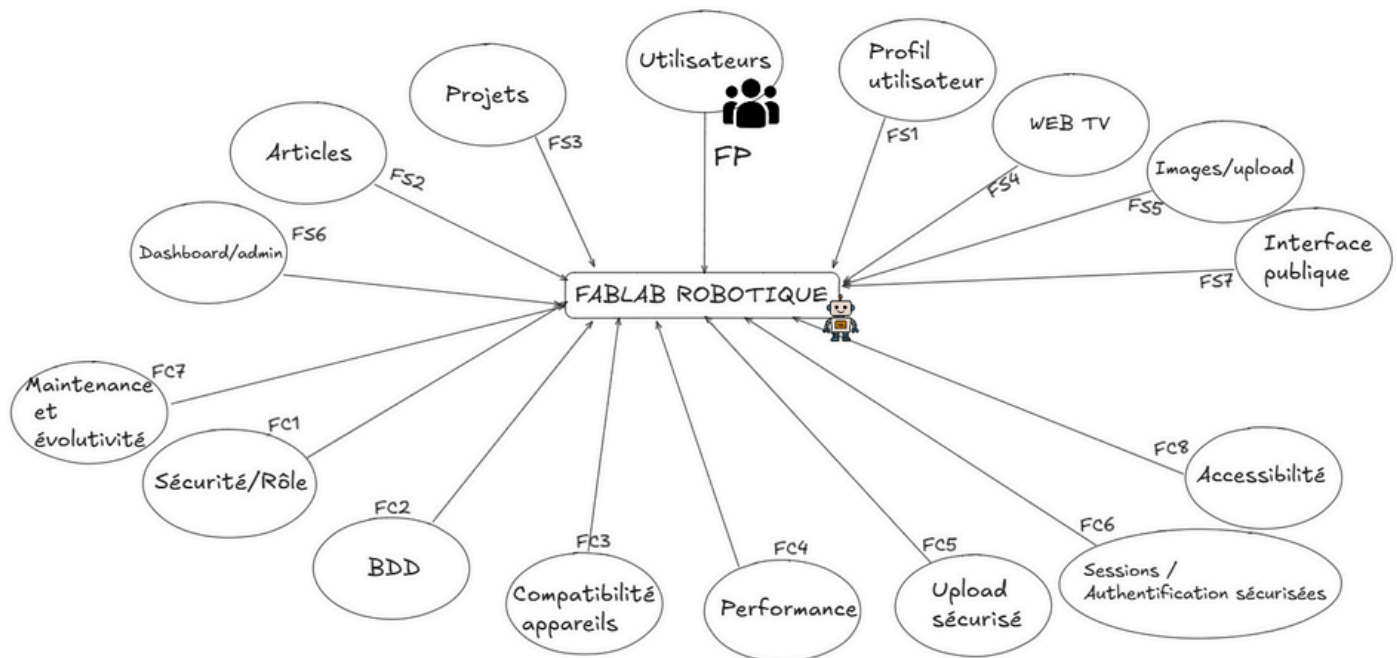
Utilisateurs

FP

Projets

FS3

Profil utilisateur

FS1

Articles

FS2

WEB TV

FS4

Images/upload

FS5

Dashboard/admin

FS6

Interface publique

FS7

FABLAB ROBOTIQUE

Maintenance et évolutivité

FC7

FC1

Sécurité/Rôle

FC2

BDD

FC3

Compatibilité appareils

FC4

Performance

FC5

Upload sécurisé

FC6

Sessions / Authentification sécurisées

FC8

Accessibilité